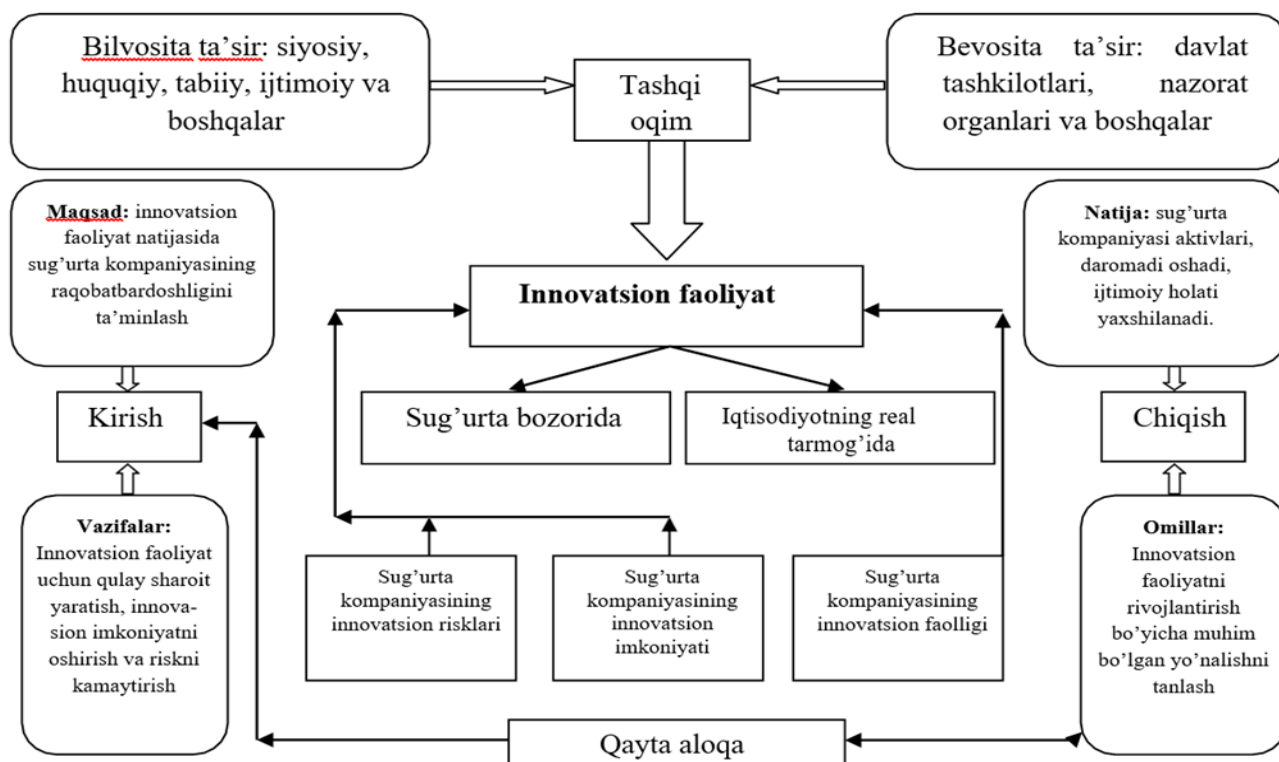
Bilvosita ta'sir: siyosiy, huquqiy, tabiiy, ijtimoiy va boshqalar

Tashqi oqim

Bevosita ta'sir: davlat tashkilotlari, nazorat organlari va boshqalar

Maqsad: innovatsion faoliyat natijasida sug'urta kompaniyasining raqobatbardoshligini ta'minlash

Innovatsion faoliyat

Natija: sug'urta kompaniyasi aktivlari, daromadi oshadi, ijtimoiy holati yaxshilanadi.

Kirish

Sug'urta bozorida

Iqtisodiyotning real tarmog'ida

Chiqish

Vazifalar: Innovatsion faoliyat uchun qulay sharoit yaratish, innovasion imkoniyatni oshirish va riskni kamaytirish

Sug'urta kompaniyasining innovatsion risklari

Sug'urta kompaniyasining innovatsion imkoniyati

Sug'urta kompaniyasining innovatsion faolligi

Omillar: Innovatsion faoliyatni rivojlantirish bo'yicha muhim bo'lgan yo'nalishni tanlash

Qayta aloqa